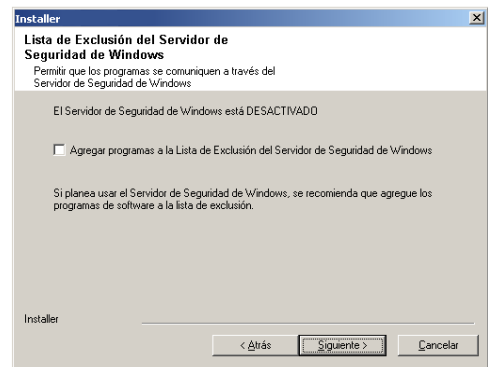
Installer

Lista de Exclusión del Servidor de Seguridad de Windows

Permitir que los programas se comuniquen a través del Servidor de Seguridad de Windows

El Servidor de Seguridad de Windows está DESACTIVADO

Agregar programas a la Lista de Exclusión del Servidor de Seguridad de Windows

Si planea usar el Servidor de Seguridad de Windows, se recomienda que agregue los programas de software a la lista de exclusión.

Installer

< Atrás

Siguiente >

Cancelar